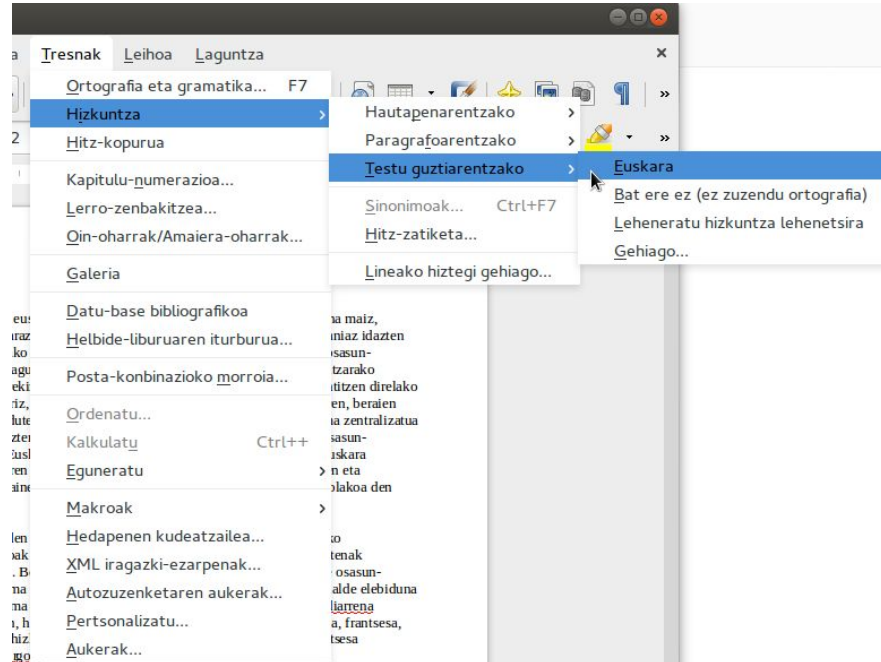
a Tresnak Leihoa Laguntza ×

Ortografia eta gramatika... F7
Hizkuntza
Hitz-kopurua
Kapitulu-numerazioa...
Lerro-zenbakitzea...
Oin-oharrak/Amaiera-oharrak...
Galeria
Datu-base bibliografikoa
Helbide-liburuaren iturburua...
Posta-konbinazioko morroia...
Ordenatu...
Kalkulatu Ctrl++
Eguneratu
Makroak
Hedapenen kudeatzailea...
XML iragazki-ezarpenak...
Autozuzenketaren aukerak...
Pertsonalizatu...
Aukerak...

Hautapenarentzako
Paragrafoarentzako
Testu guztiarentzako
Sinonimoak... Ctrl+F7
Hitz-zatiketa...
Lineako hiztegi gehiago...

Euskara
Bat ere ez (ez zuzendu ortografia)
Leheneratu hizkuntza lehenetsira
Gehiago...

»
»

2

na maiz,
iniaz idazten
osasun-
tzarako
atitzen direlako
en, beraien
na zentralizatua
sasun-
uskara
n eta
olakoa den

ko
tenak
osasun-
alde elebiduna
liarrena
a, frantsesa,
tsesa